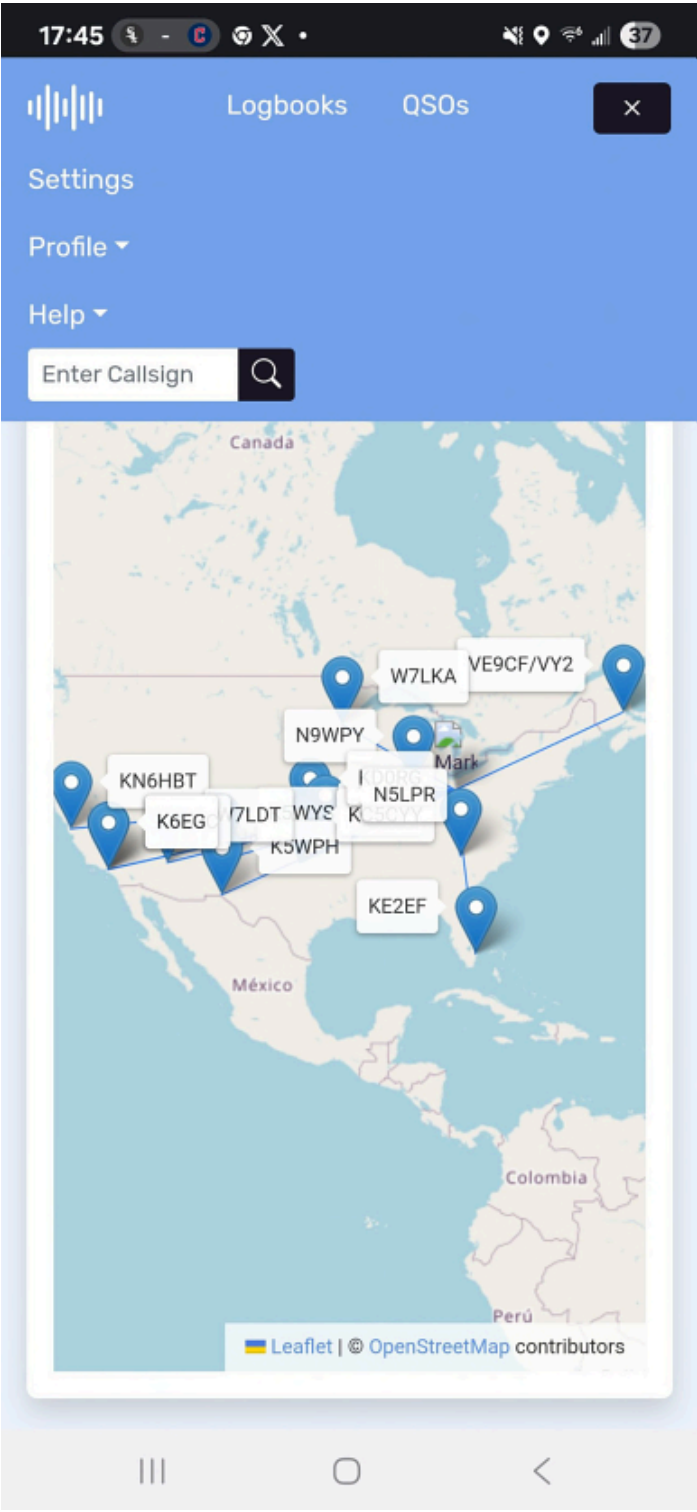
17:45 37

Logbooks QSOs ×

Settings

Profile

Help

Enter Callsign

Canada

W7LKA

VE9CF/VY2

N9WPY

Mark

KD0RG

N5LPR

KN6HBT

K6EG

W7LDT

WYS

KC5OYY

K5WPH

KE2EF

México

Colombia

Perú

Leaflet | © OpenStreetMap contributors